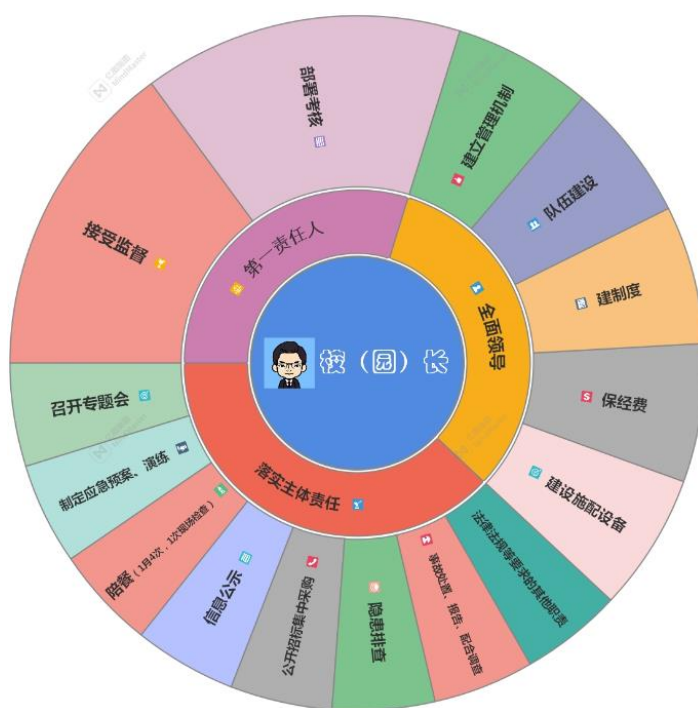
校（园）长

第一责任人

全面领导

落实主体责任

部署考核

建立管理机制

队伍建设

建制度

保经费

建设施配设备

法律法规等要求的其他职责

事故处置、报告、配合调查

隐患排查

公开招标集中采购

信息公示

陪餐（1月4次，1次陪餐检查）

制定应急预案、演练

召开专题会

接受监督